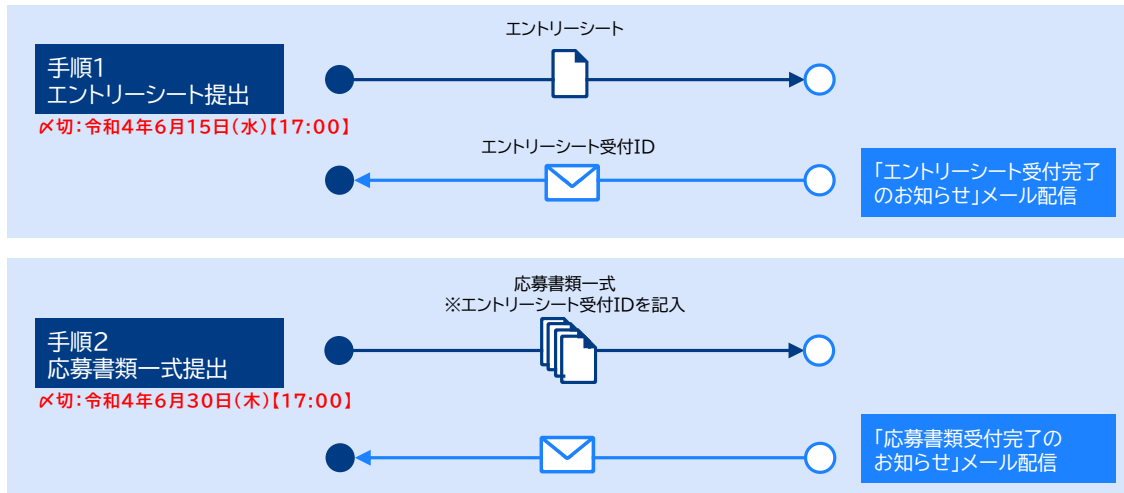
手順1
エントリーシート提出

〆切：令和4年6月15日（水）【17:00】

エントリーシート

エントリーシート受付ID

「エントリーシート受付完了のお知らせ」メール配信

手順2
応募書類一式提出

〆切：令和4年6月30日（木）【17:00】

応募書類一式
※エントリーシート受付IDを記入

「応募書類受付完了のお知らせ」メール配信